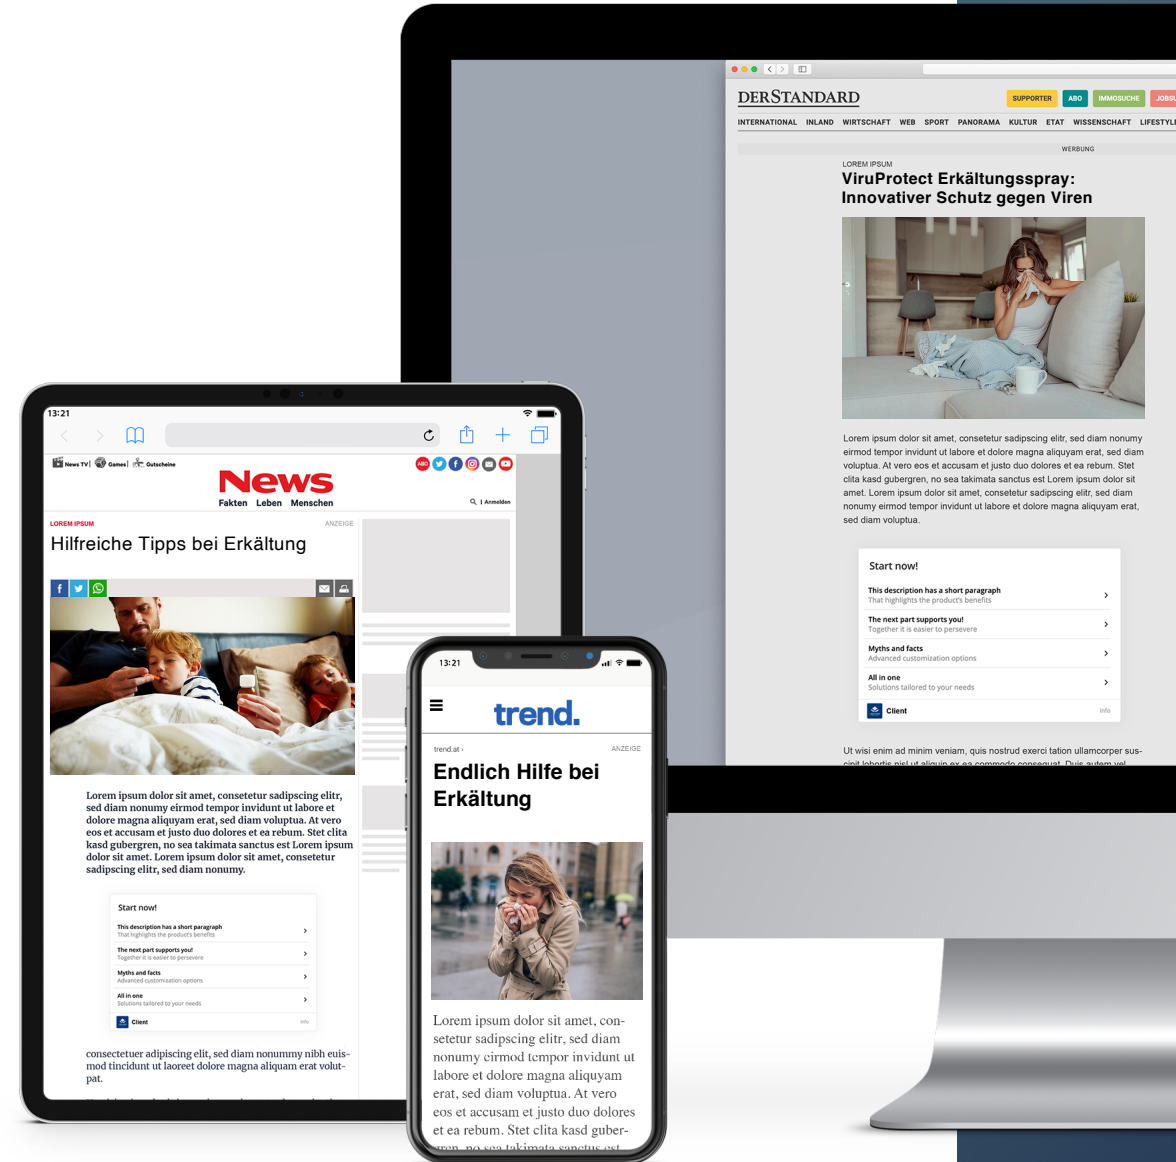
DERSTANDARD

SUPPORTER ABO IMMOSUCHE JOBS

INTERNATIONAL INLAND WIRTSCHAFT WEB SPORT PANORAMA KULTUR ETAT WISSENSCHAFT LIFESTYLE

WERBUNG

LOREM IPSUM

ViruProtect Erkältungsspray: Innovativer Schutz gegen Viren

Lorem ipsum dolor sit amet, consetetur sadipscing elitr, sed diam nonumy eirmod tempor invidunt ut labore et dolore magna aliquyam erat, sed diam voluptua. At vero eos et accusam et justo duo dolores et ea rebum. Stet clita kasd gubergren, no sea takimata sanctus est Lorem ipsum dolor sit amet. Lorem ipsum dolor sit amet, consetetur sadipscing elitr, sed diam nonumy eirmod tempor invidunt ut labore et dolore magna aliquyam erat, sed diam voluptua.

Start now!

This description has a short paragraph
That highlights the product's benefits

The next part supports you!
Together it is easier to persevere

Myths and facts
Advanced customization options

All in one
Solutions tailored to your needs

Client Info

Ut wisi enim ad minim veniam, quis nostrud exerci tation ullamcorper sus-

13:21

News TV | Games | Gutscheine

News
Fakten Leben Menschen

Anmelden

LOREM IPSUM ANZEIGE

Hilfreiche Tipps bei Erkältung

Lorem ipsum dolor sit amet, consetetur sadipscing elitr, sed diam nonumy eirmod tempor invidunt ut labore et dolore magna aliquyam erat, sed diam voluptua. At vero eos et accusam et justo duo dolores et ea rebum. Stet clita kasd gubergren, no sea takimata sanctus est Lorem ipsum dolor sit amet. Lorem ipsum dolor sit amet, consetetur sadipscing elitr, sed diam nonumy.

Start now!

This description has a short paragraph
That highlights the product's benefits

The next part supports you!
Together it is easier to persevere

Myths and facts
Advanced customization options

All in one
Solutions tailored to your needs

Client Info

consectetuer adipiscing elit, sed diam nonummy nibh euismod tincidunt ut laoreet dolore magna aliquam erat volutpat.

13:21

trend.

trend.at › ANZEIGE

Endlich Hilfe bei Erkältung

Lorem ipsum dolor sit amet, consetetur sadipscing elitr, sed diam nonumy cirmod tempor invidunt ut labore et dolore magna aliquyam erat, sed diam voluptua. At vero eos et accusam et justo duo dolores et ea rebum. Stet clita kasd guber-